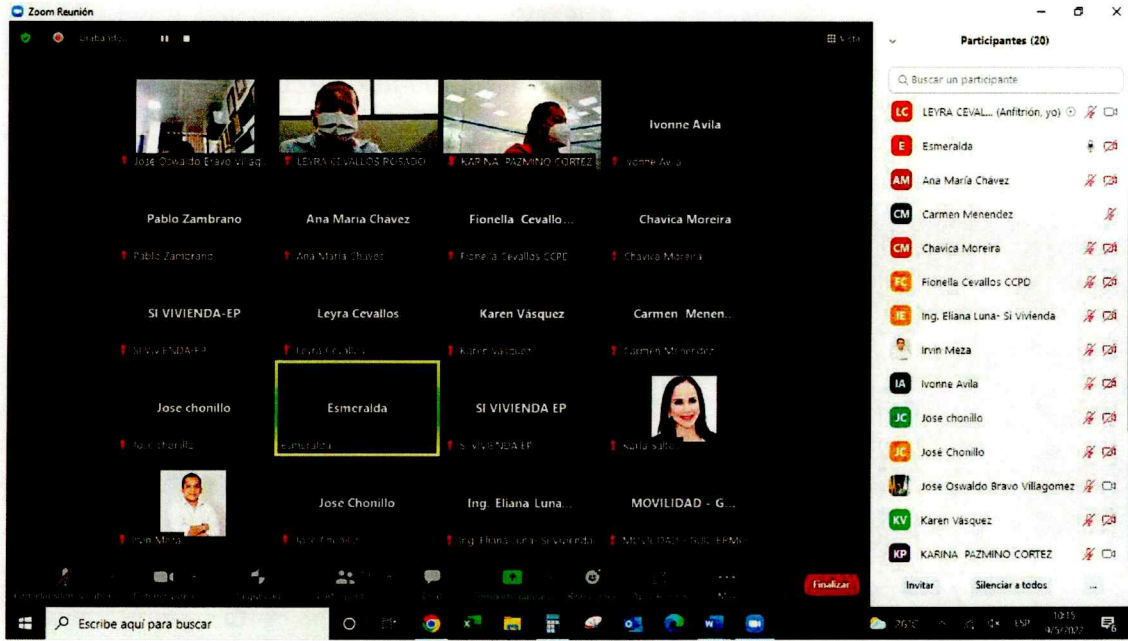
Zoom Reunión

Grabando...

Vista

Ivonne Avila

Jose Oswaldo Bravo Villag...

LEYRA CEVALLOS POSADO

KARINA PAZMIÑO CORTEZ

Ivonne Avila

Pablo Zambrano

Ana Maria Chavez

Fionella Cevallo...

Chavica Moreira

Pablo Zambrano

Ana Maria Chavez

Fionella Cevallos CCPD

Chavica Moreira

SI VIVIENDA-EP

Leyra Cevallos

Karen Vásquez

Carmen Menen...

SI VIVIENDA-EP

Leyra Cevallos

Karen Vásquez

Carmen Menendez

Jose chonillo

Esmeralda

SI VIVIENDA EP

Jose chonillo

Esmeralda

SI VIVIENDA EP

Karla Salto

Jose Chonillo

Ing. Eliana Luna...

MOVILIDAD - G...

Irvin Meza

Jose Chonillo

Ing. Eliana Luna- Si Vivienda

MOVILIDAD - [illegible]

Finalizar

Participantes (20)

Buscar un participante

LEYRA CEVAL... (Anfitrión, yo)

Esmeralda

Ana María Chávez

Carmen Menendez

Chavica Moreira

Fionella Cevallos CCPD

Ing. Eliana Luna- Si Vivienda

Irvin Meza

Ivonne Avila

Jose chonillo

José Chonillo

Jose Oswaldo Bravo Villagomez

Karen Vásquez

KARINA PAZMIÑO CORTEZ

Invitar

Silenciar a todos

...

Escribe aquí para buscar

26°C

ESP

10:15

9/5/2022